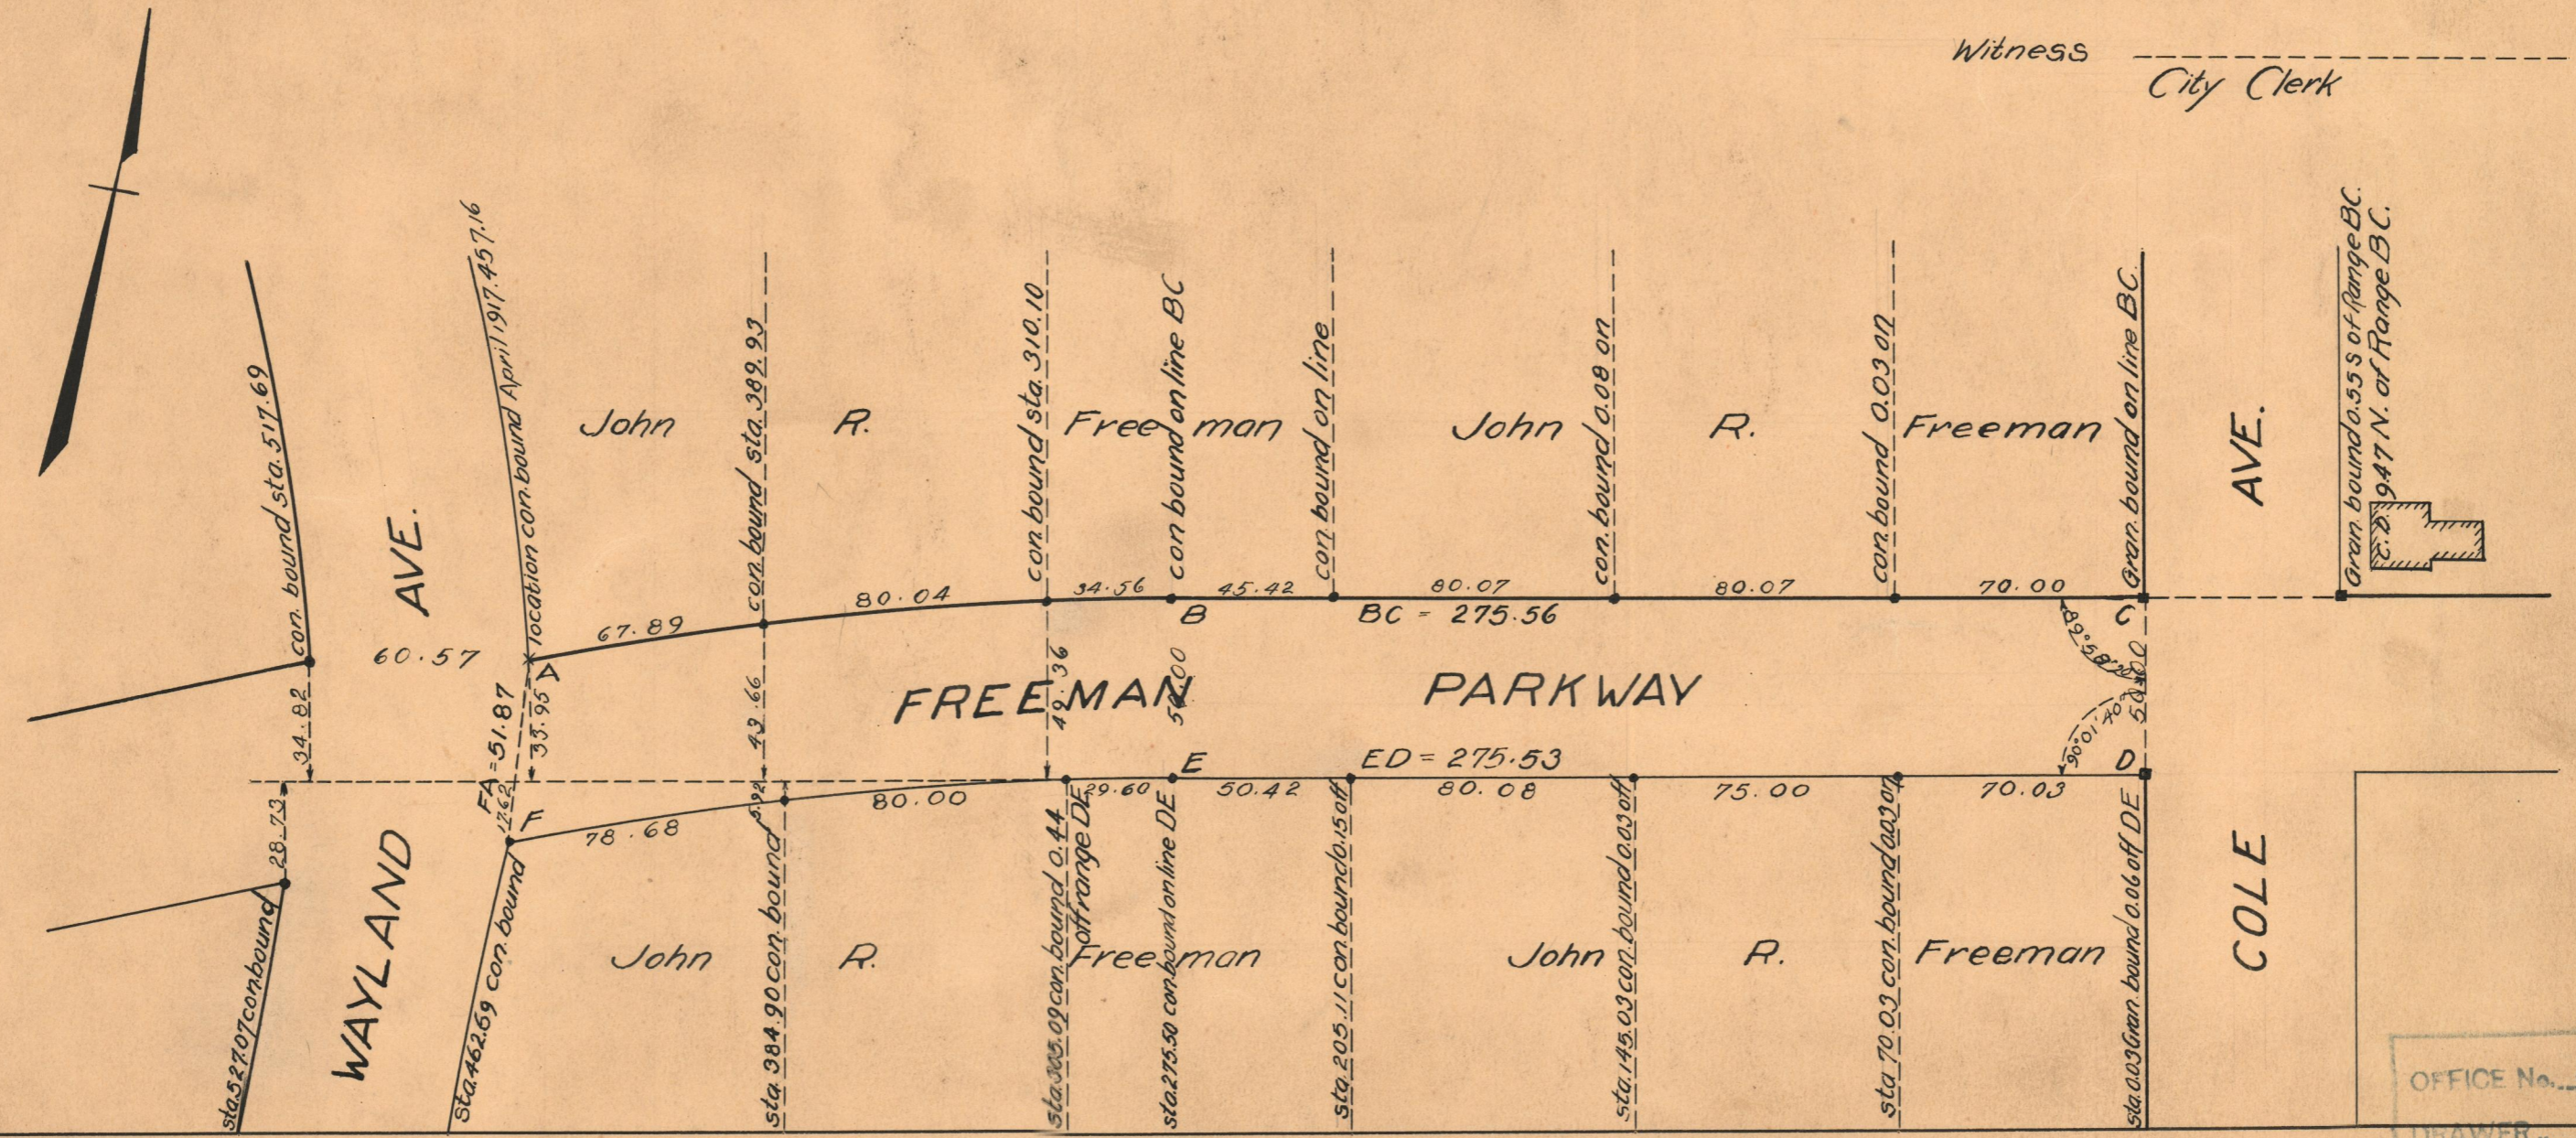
Witness
City Clerk

con. bound sta. 517.69
AVE.
location con. bound April 1917. 457.16
con. bound sta. 389.93
con. bound sta. 310.10
con. bound on line BC
con. bound on line
con. bound 0.08 on
con. bound 0.03 on
Gran. bound on line BC.
AVE.
Gran. bound 0.55 S. of Range BC
C.B. 947 N. of Range BC.

John R. Freeman John R. Freeman

60.57
67.89
80.04
34.56
45.42
80.07
80.07
70.00
A
B
BC = 275.56
C
89°58'20"
34.82
35.95
43.66
42.36
50.00
50.00
FA = 51.87
12.62
FREEMAN PARKWAY
90°01'40"
E
ED = 275.53
D
28.73
F
78.68
5.94
80.00
29.60
50.42
80.08
75.00
70.03

sta. 527.07 con. bound
WAYLAND
sta. 462.69 con. bound
sta. 384.90 con. bound
sta. 305.09 con. bound 0.44 off range DE
sta. 275.50 con. bound on line DE
sta. 205.11 con. bound 0.15 off
sta. 145.03 con. bound 0.03 off
sta. 70.03 con. bound 0.03 off
sta. 0.03 Gran. bound 0.06 off DE

John R. Freeman John R. Freeman
COLE

OFFICE No.
DRAWER